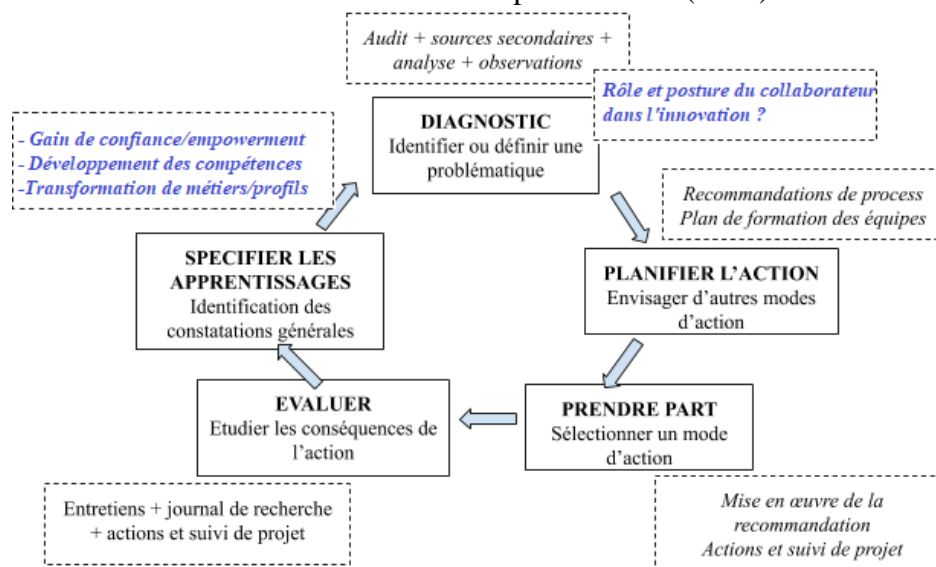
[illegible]

Audit + sources secondaires + analyse + observations

Rôle et posture du collaborateur dans l'innovation ?

DIAGNOSTIC
Identifier ou définir une problématique

- Gain de confiance/empowerment
- Développement des compétences
-Transformation de métiers/profils

Recommandations de process
Plan de formation des équipes

SPECIFIER LES APPRENTISSAGES
Identification des constatations générales

PLANIFIER L'ACTION
Envisager d'autres modes d'action

EVALUER
Etudier les conséquences de l'action

PRENDRE PART
Sélectionner un mode d'action

Entretiens + journal de recherche + actions et suivi de projet

Mise en œuvre de la recommandation
Actions et suivi de projet